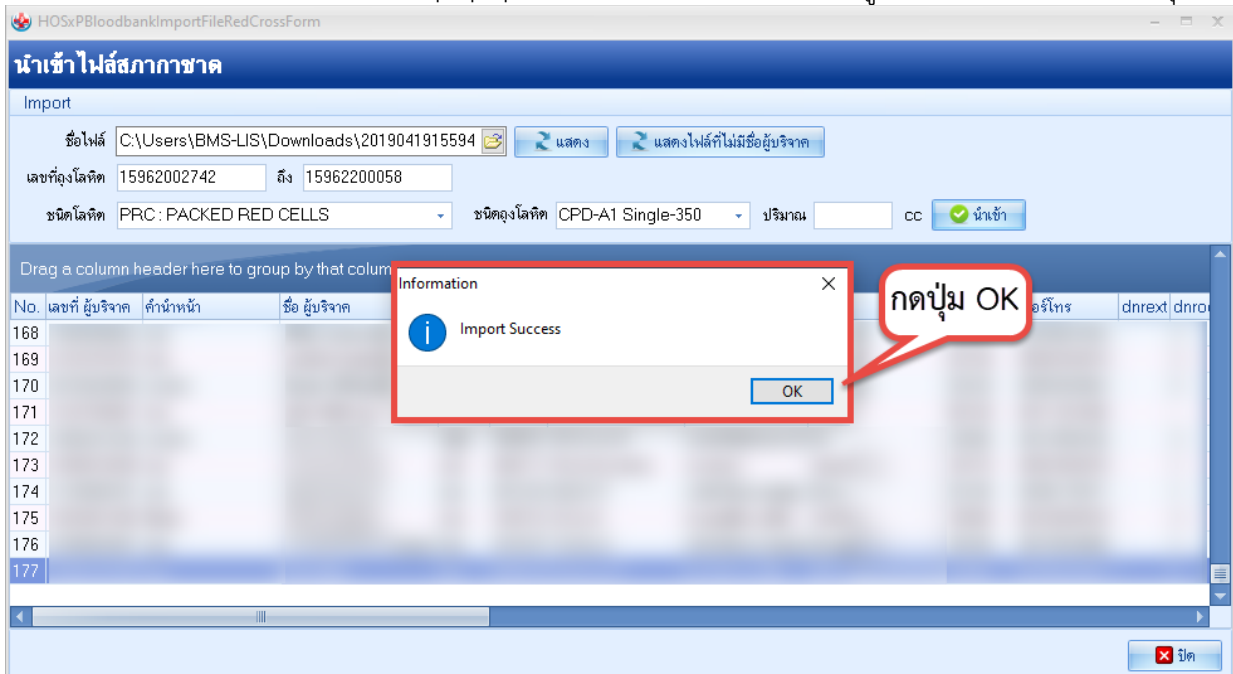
HOSxPBloodbankImportFileRedCrossForm

นำเข้าไฟล์สภากาชาด

Import

ชื่อไฟล์ C:\Users\BMS-LIS\Downloads\2019041915594

แสดง

แสดงไฟล์ที่ไม่มีชื่อผู้บริจาค

เลขที่ถุงโลหิต 15962002742 ถึง 15962200058

ชนิดโลหิต PRC : PACKED RED CELLS

ชนิดถุงโลหิต CPD-A1 Single-350

ปริมาณ cc

นำเข้า

Drag a column header here to group by that colum

| No. | เลขที่ ผู้บริจาค | คำนำหน้า | ชื่อ ผู้บริจาค | อร์โทร | dnrext | dnro |
|---|---|---|---|---|---|---|
| 168 | | | | | | |
| 169 | | | | | | |
| 170 | | | | | | |
| 171 | | | | | | |
| 172 | | | | | | |
| 173 | | | | | | |
| 174 | | | | | | |
| 175 | | | | | | |
| 176 | | | | | | |
| 177 | | | | | | |

Information

Import Success

OK

กดปุ่ม OK

ปิด